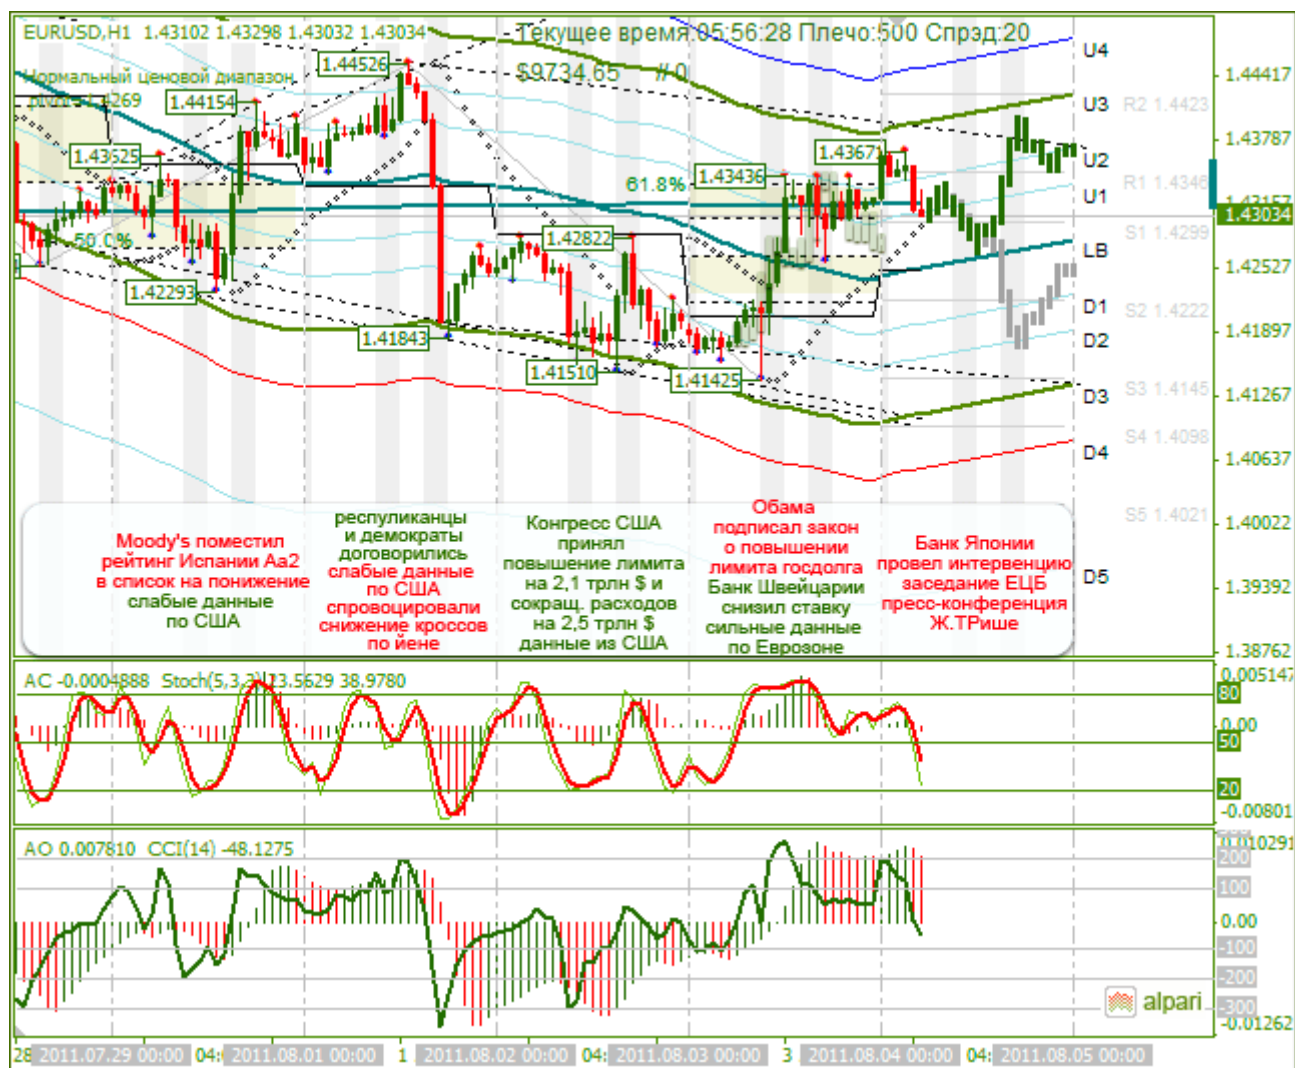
EURUSD,H1 1.43102 1.43298 1.43032 1.43034

Текущее время 05:56:28 Плечо:500 Спрэд:20

$9734.65 #0

Нормальный ценовой диапазон пункт: 1269

1.44526
1.44154
1.43525
50.0%
1.42293
1.41843
1.42822
1.41510
61.8%
1.43436
1.43671
1.41425

U4
U3
U2
U1
LB
D1
D2
D3
D4
D5

R2 1.4423
R1 1.4346
S1 1.4299
S2 1.4222
S3 1.4145
S4 1.4098
S5 1.4021

1.44417
1.43787
1.43157
1.43034
1.42527
1.41897
1.41267
1.40637
1.40022
1.39392
1.38762

Moody's поместил рейтинг Испании Аа2 в список на понижение слабые данные по США

республиканцы и демократы договорились слабые данные по США спровоцировали снижение кроссов по йене

Конгресс США принял повышение лимита на 2,1 трлн $ и сокращ. расходов на 2,5 трлн $ данные из США

Обама подписал закон о повышении лимита госдолга Банк Швейцарии снизил ставку сильные данные по Еврозоне

Банк Японии провел интервенцию заседание ЕЦБ пресс-конференция Ж.ТРише

AC -0.0004888 Stoch(5,3,3) 23.5629 38.9780

0.005147
80
0.00
50
20
-0.00801

AO 0.007810 CCI(14) -48.1275

0.010291
200
100
0.00
-100
-200
-300
-0.01262

alpari

28 2011.07.29 00:00 04: 2011.08.01 00:00 1 2011.08.02 00:00 04: 2011.08.03 00:00 3 2011.08.04 00:00 04: 2011.08.05 00:00